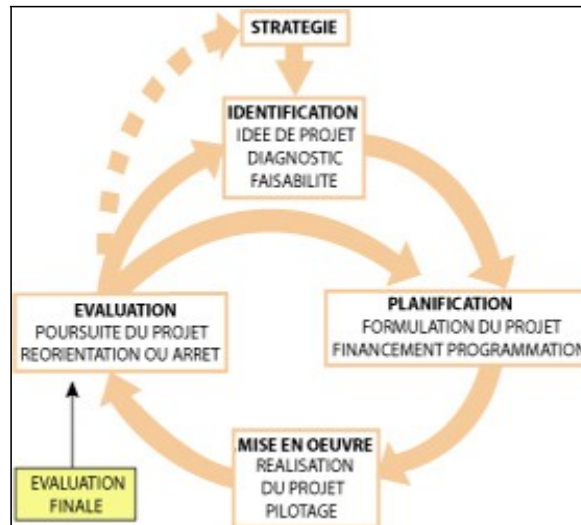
STRATEGIE

IDENTIFICATION
IDEE DE PROJET
DIAGNOSTIC
FAISABILITE

EVALUATION
POURSUITE DU PROJET
REORIENTATION OU ARRET

PLANIFICATION
FORMULATION DU PROJET
FINANCEMENT PROGRAMMATION

MISE EN OEUVRE
REALISATION
DU PROJET
PILOTAGE

EVALUATION
FINALE